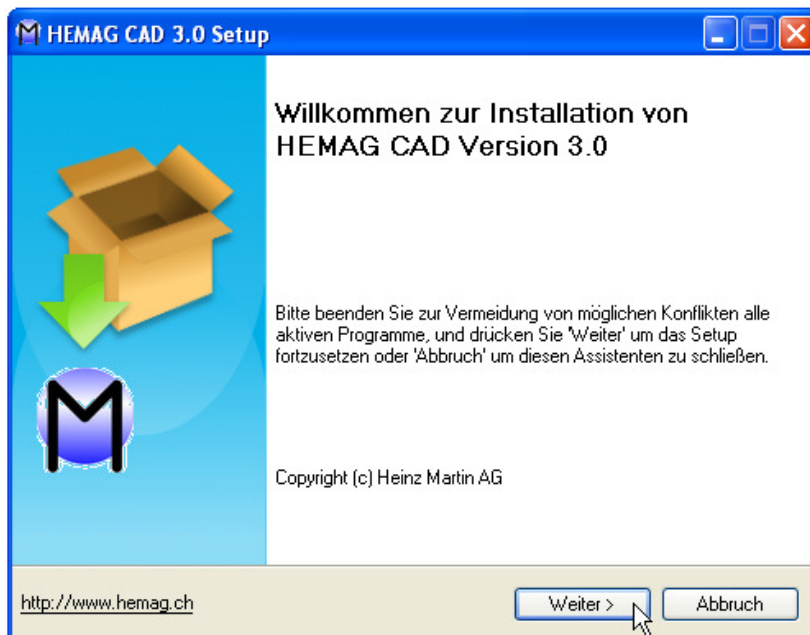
HEMAG CAD 3.0 Setup

Willkommen zur Installation von HEMAG CAD Version 3.0

Bitte beenden Sie zur Vermeidung von möglichen Konflikten alle aktiven Programme, und drücken Sie 'Weiter' um das Setup fortzusetzen oder 'Abbruch' um diesen Assistenten zu schließen.

Copyright (c) Heinz Martin AG

http://www.hemag.ch

Weiter >

Abbruch